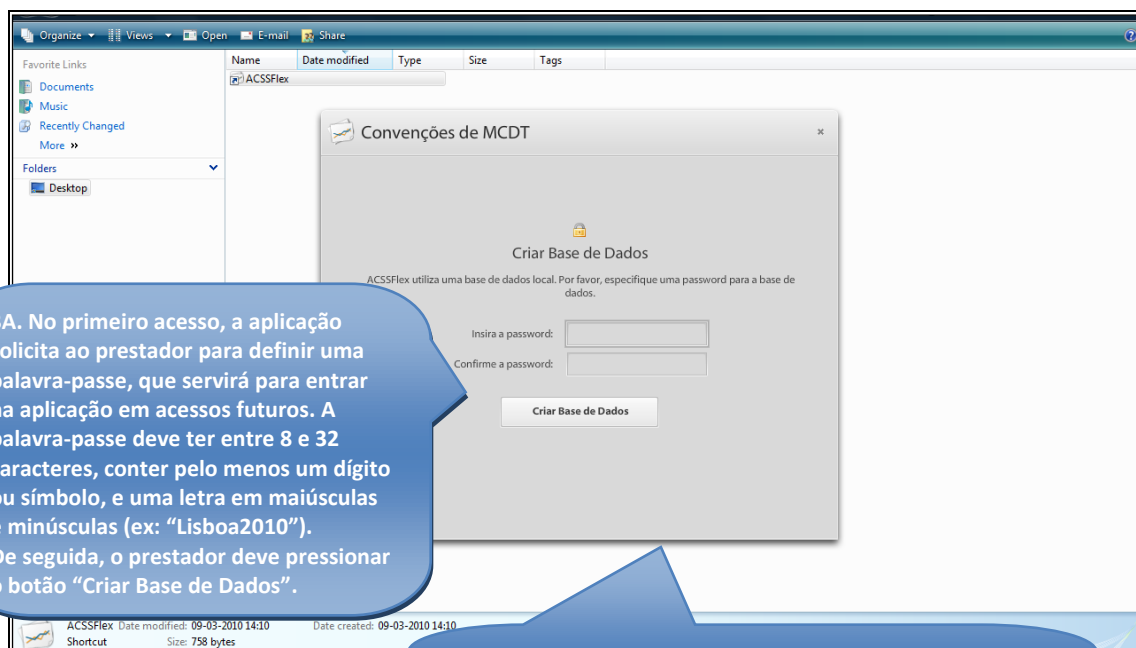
Organize ▾ Views ▾ Open E-mail Share

Favorite Links
Documents
Music
Recently Changed
More »
Folders
Desktop

Name | Date modified | Type | Size | Tags
ACSSFlex

Convenções de MCDT ×

Criar Base de Dados

ACSSFlex utiliza uma base de dados local. Por favor, especifique uma password para a base de dados.

Insira a password:
Confirme a password:

Criar Base de Dados

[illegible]A. No primeiro acesso, a aplicação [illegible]olicita ao prestador para definir uma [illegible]alavra-passe, que servirá para entrar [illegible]a aplicação em acessos futuros. A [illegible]alavra-passe deve ter entre 8 e 32 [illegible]aracteres, conter pelo menos um dígito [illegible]u símbolo, e uma letra em maiúsculas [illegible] minúsculas (ex: “Lisboa2010”). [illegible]e seguida, o prestador deve pressionar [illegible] botão “Criar Base de Dados”.

ACSSFlex Date modified: 09-03-2010 14:10 Date created: 09-03-2010 14:10
Shortcut Size: 758 bytes